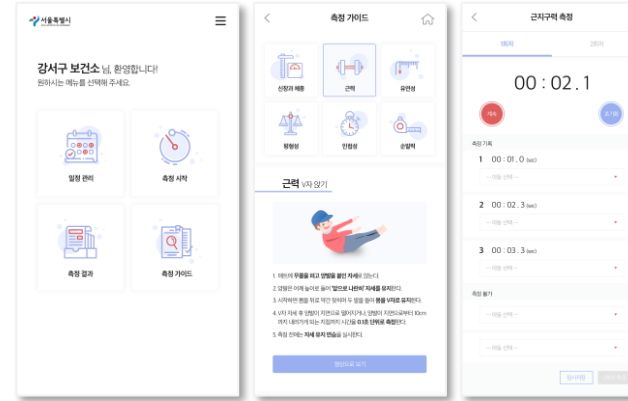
서울특별시

강서구 보건소 님, 환영합니다!
원하시는 메뉴를 선택해 주세요.

일정 관리

측정 시작

측정 결과

측정 가이드

측정 가이드

신장과 체중

근력

유연성

평형성

민첩성

순발력

근력 V자 앉기

1. 매트에 무릎을 펴고 양팔을 붙인 자세를 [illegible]
2. 양팔은 어깨 높이로 들어 '앞으로 나란히' 자세를 유지한다.
3. 시작하면 몸을 뒤로 약간 젖히며 두 발을 들어 몸을 V자로 유지한다.
4. V자 자세 후 양발이 지면으로 떨어지거나, 양발이 지면으로부터 10cm 까지 내려가게 되는 지점까지 시간을 0.1초 단위로 측정한다.
5. 측정 전에는 자세 유지 연습을 실시한다.

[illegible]

근지구력 측정

1회차

2회차

00 : 02 . 1

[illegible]

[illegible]

측정 기록

1 00 : 01 . 0 (sec)

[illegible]

2 00 : 02 . 3 (sec)

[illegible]

3 00 : 03 . 3 (sec)

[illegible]

측정 평가

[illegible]

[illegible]

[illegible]

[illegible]